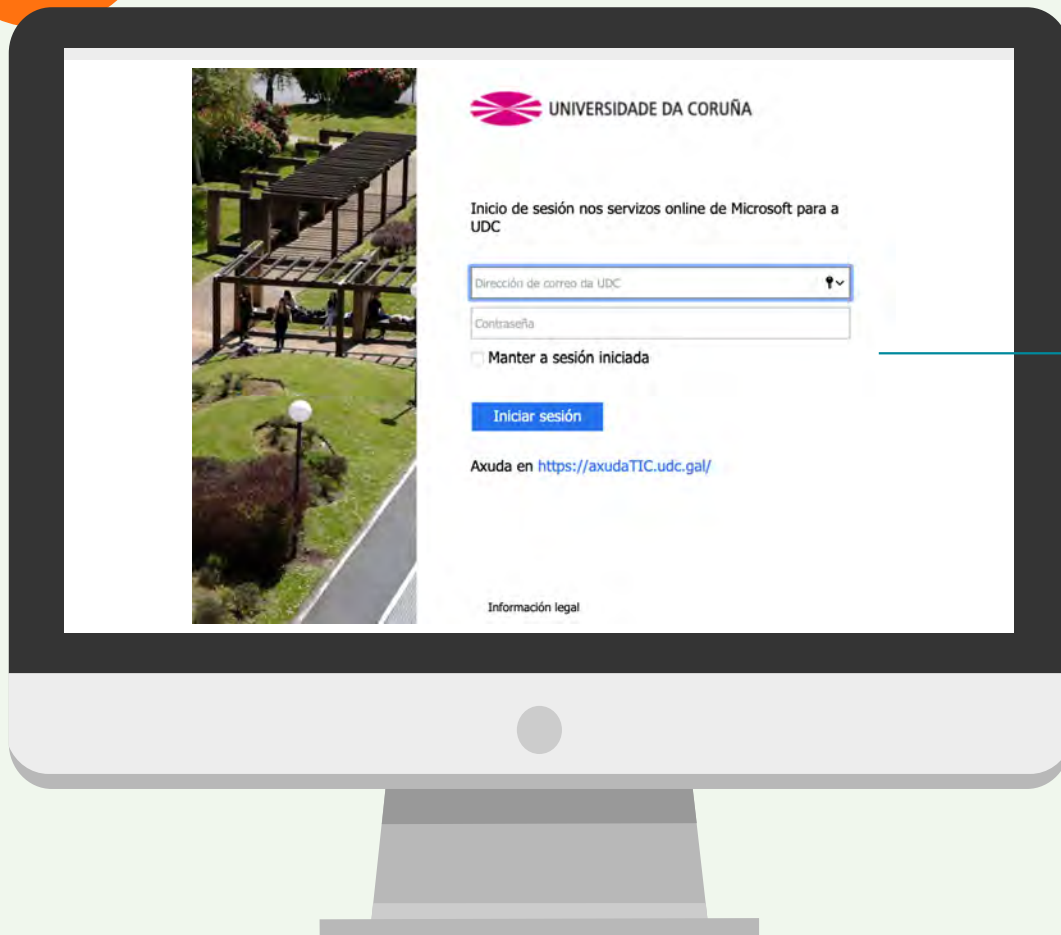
UNIVERSIDADE DA CORUÑA

Inicio de sesión nos servizos online de Microsoft para a UDC

Dirección de correo da UDC

Contraseña

Manter a sesión iniciada

Iniciar sesión

Axuda en https://axudaTIC.udc.gal/

Información legal